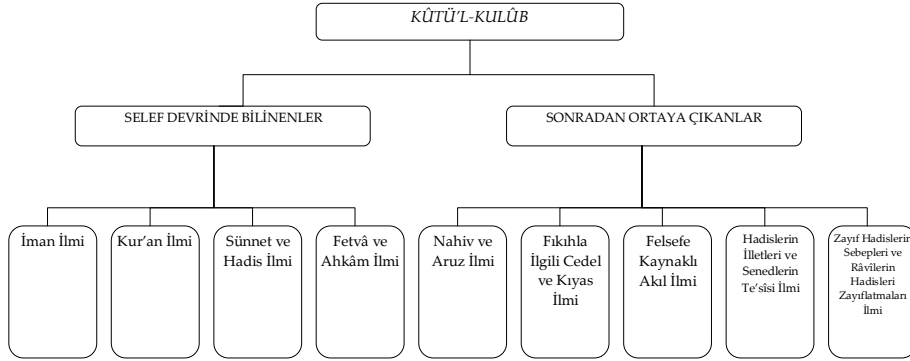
KÛTÜ'L-KULÛB

SELEF DEVRİNDE BİLİNENLER

SONRADAN ORTAYA ÇIKANLAR

İman İlmi

Kur'an İlmi

Sünnet ve Hadis İlmi

Fetvâ ve Ahkâm İlmi

Nahiv ve Aruz İlmi

Fıkıhla İlgili Cedel ve Kıyas İlmi

Felsefe Kaynaklı Akıl İlmi

Hadislerin İlletleri ve Senedlerin Te'sîsi İlmi

Zayıf Hadislerin Sebepleri ve Râvîlerin Hadisleri Zayıflatmaları İlmi